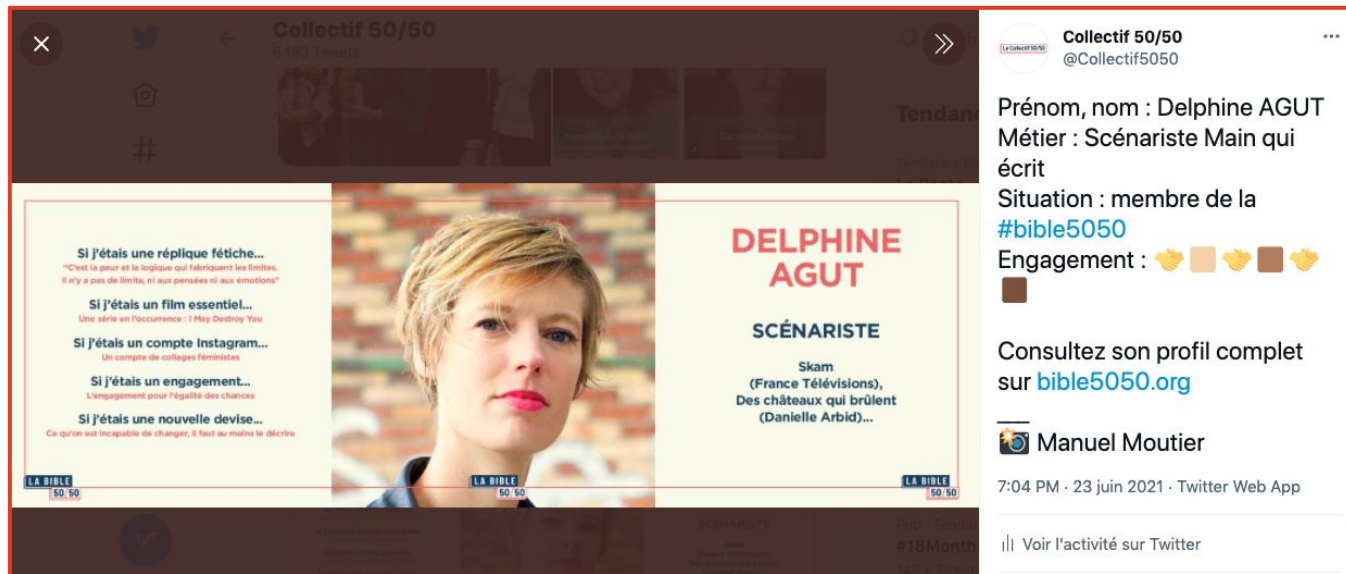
Collectif 50/50
6 183 Tweets

Tendances

Si j'étais une réplique fétiche...
"C'est la peur et la logique qui fabriquent les limites. Il n'y a pas de limite, ni aux pensées ni aux émotions"

Si j'étais un film essentiel...
Une série en l'occurrence : I May Destroy You

Si j'étais un compte Instagram...
Un compte de collages féministes

Si j'étais un engagement...
L'engagement pour l'égalité des chances

Si j'étais une nouvelle devise...
Ce qu'on est incapable de changer, il faut au moins le décrire

LA BIBLE 50|50

LA BIBLE 50|50

DELPHINE AGUT

SCÉNARISTE

Skam
(France Télévisions),
Des châteaux qui brûlent
(Danielle Arbid)...

LA BIBLE 50|50

#18Month

Collectif 50/50
@Collectif5050

Prénom, nom : Delphine AGUT
Métier : Scénariste Main qui écrit
Situation : membre de la #bible5050
Engagement : 👏🏼👏🏽👏🏾

Consultez son profil complet sur bible5050.org

___
📸 Manuel Moutier

7:04 PM · 23 juin 2021 · Twitter Web App

Voir l'activité sur Twitter